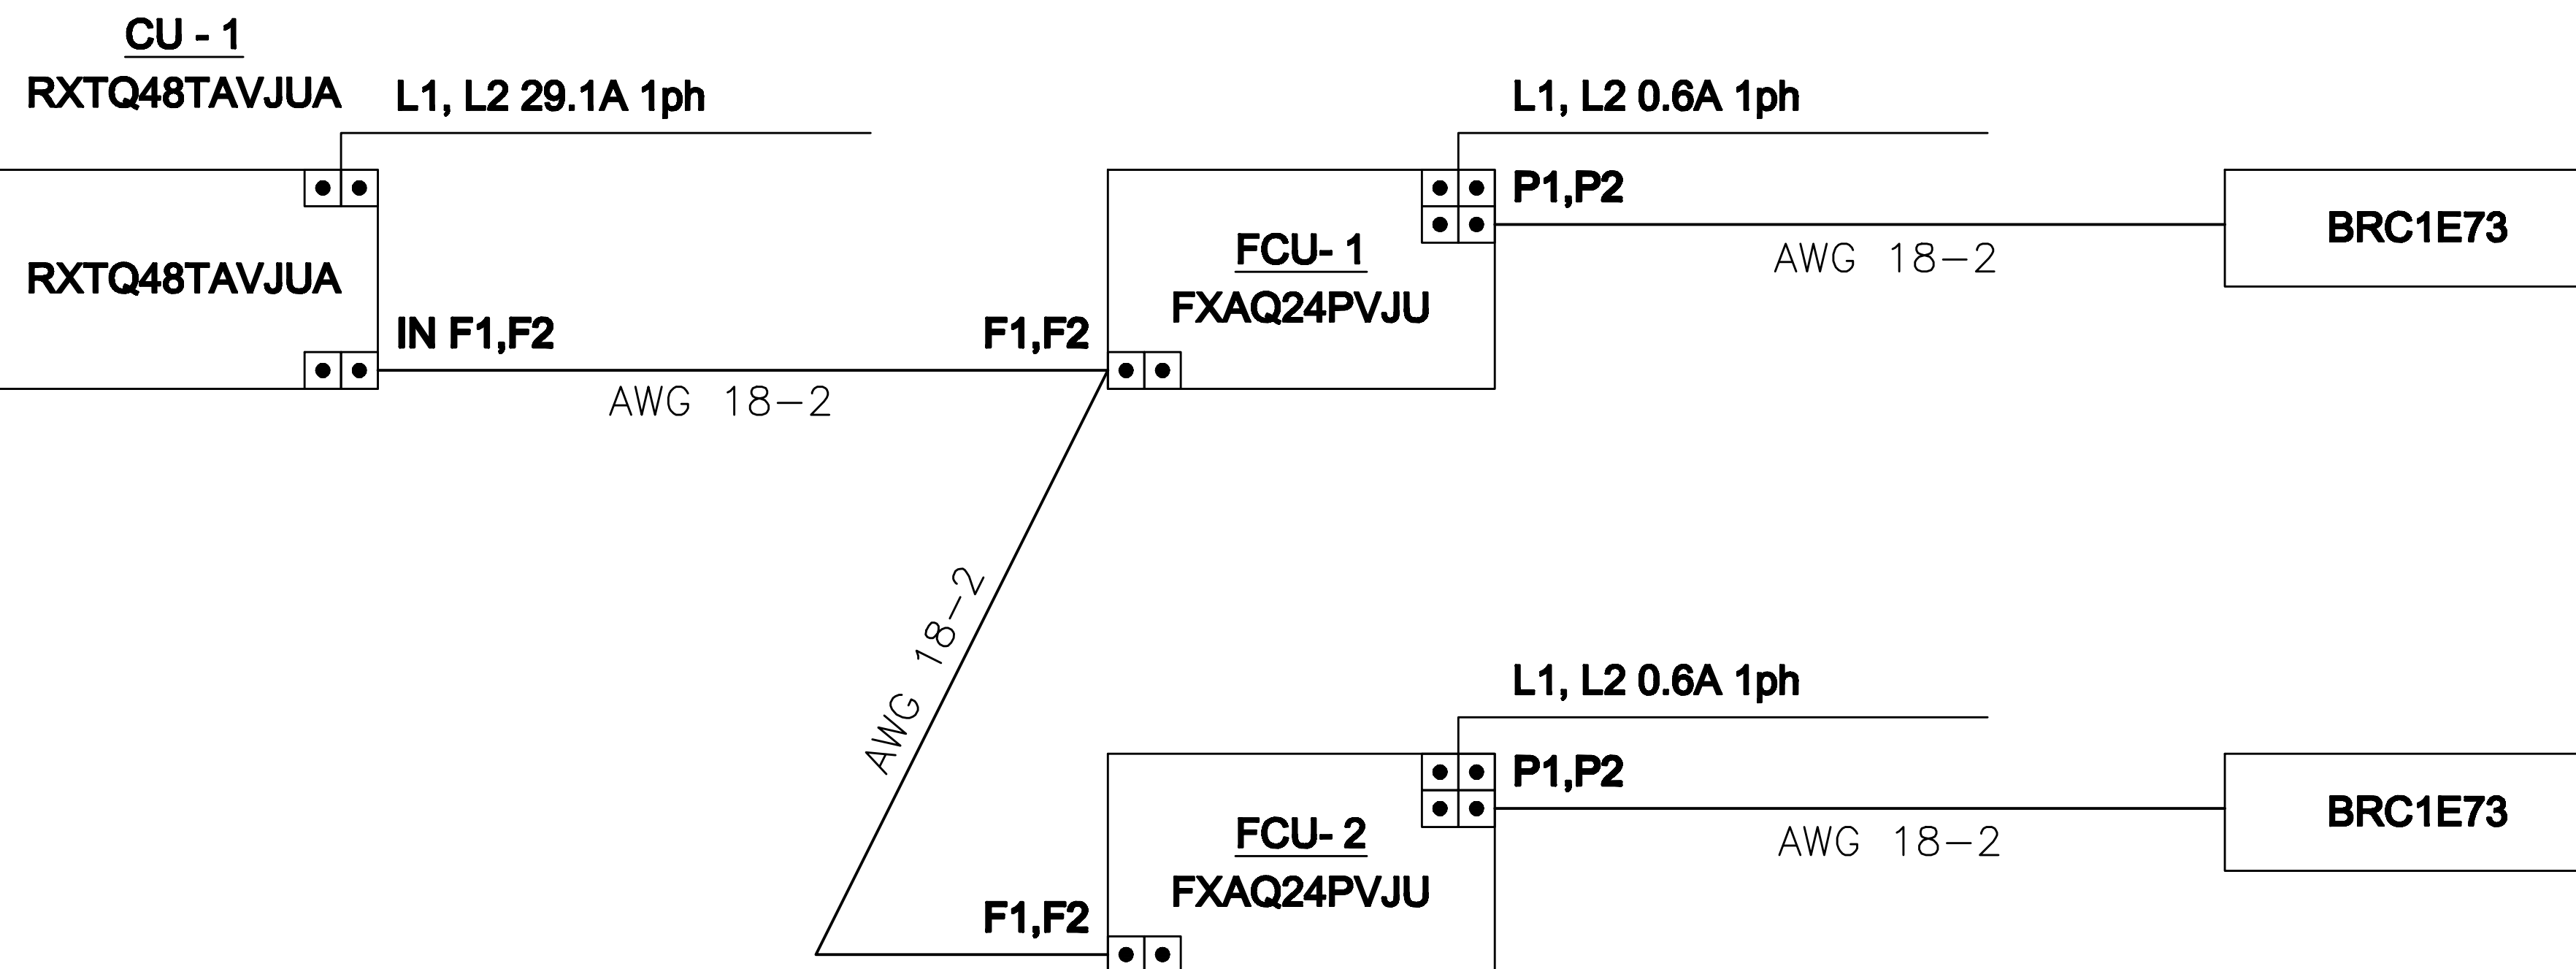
CU - 1
RXTQ48TAVJUA

L1, L2 29.1A 1ph

RXTQ48TAVJUA

IN F1,F2

AWG 18–2

L1, L2 0.6A 1ph

P1,P2

FCU- 1
FXAQ24PVJU

F1,F2

AWG 18–2

BRC1E73

AWG 18–2

L1, L2 0.6A 1ph

P1,P2

FCU- 2
FXAQ24PVJU

F1,F2

AWG 18–2

BRC1E73